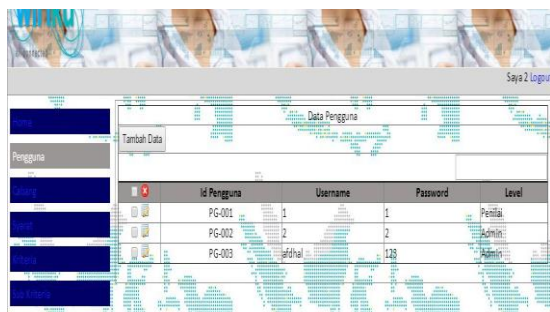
Saya 2 Logou

Home

Pengguna

Calung

Spesi

Kriteria

Sub Kriteria

Data Pengguna

Tambah Data

| | Id Pengguna | Username | Password | Level |
|---|---|---|---|---|
| | PG-001 | 1 | 1 | Penilai |
| | PG-002 | 2 | 2 | Admin |
| | PG-003 | afdhal | 123 | Admin |